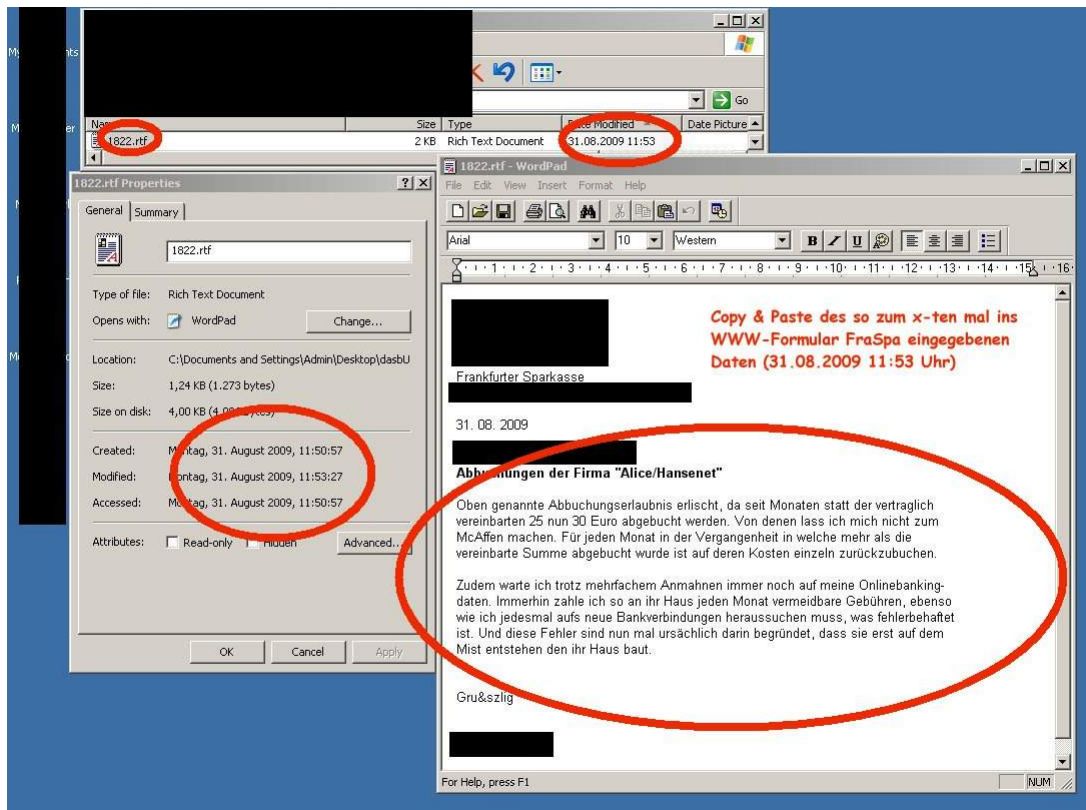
My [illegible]nts

My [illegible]er

M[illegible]

Go

Na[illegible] | Size | Type | Date Modified | Date Picture
1822.rtf | 2 KB | Rich Text Document | 31.08.2009 11:53 |

1822.rtf Properties

General | Summary

1822.rtf

Type of file: Rich Text Document

Opens with: WordPad Change...

Location: C:\Documents and Settings\Admin\Desktop\dasbU

Size: 1,24 KB (1.273 bytes)

Size on disk: 4,00 KB (4.0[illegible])

Created: M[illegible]ntag, 31. August 2009, 11:50:57

Modified: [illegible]ontag, 31. August 2009, 11:53:27

Accessed: Mo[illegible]tag, 31. August 2009, 11:50:57

Attributes: Read-only Hidden Advanced...

OK Cancel Apply

1822.rtf - WordPad

File Edit View Insert Format Help

Arial 10 Western

Copy & Paste des so zum x-ten mal ins WWW-Formular FraSpa eingegebenen Daten (31.08.2009 11:53 Uhr)

Frankfurter Sparkasse

31. 08. 2009

Abb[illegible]ungen der Firma "Alice/Hansenet"

Oben genannte Abbuchungserlaubnis erlischt, da seit Monaten statt der vertraglich vereinbarten 25 nun 30 Euro abgebucht werden. Von denen lass ich mich nicht zum McAffen machen. Für jeden Monat in der Vergangenheit in welche mehr als die vereinbarte Summe abgebucht wurde ist auf deren Kosten einzeln zurückzubuchen.

Zudem warte ich trotz mehrfachem Anmahnen immer noch auf meine Onlinebankingdaten. Immerhin zahle ich so an ihr Haus jeden Monat vermeidbare Gebühren, ebenso wie ich jedesmal aufs neue Bankverbindungen heraussuchen muss, was fehlerbehaftet ist. Und diese Fehler sind nun mal ursächlich darin begründet, dass sie erst auf dem Mist entstehen den ihr Haus baut.

Gru&szlig

For Help, press F1

NUM